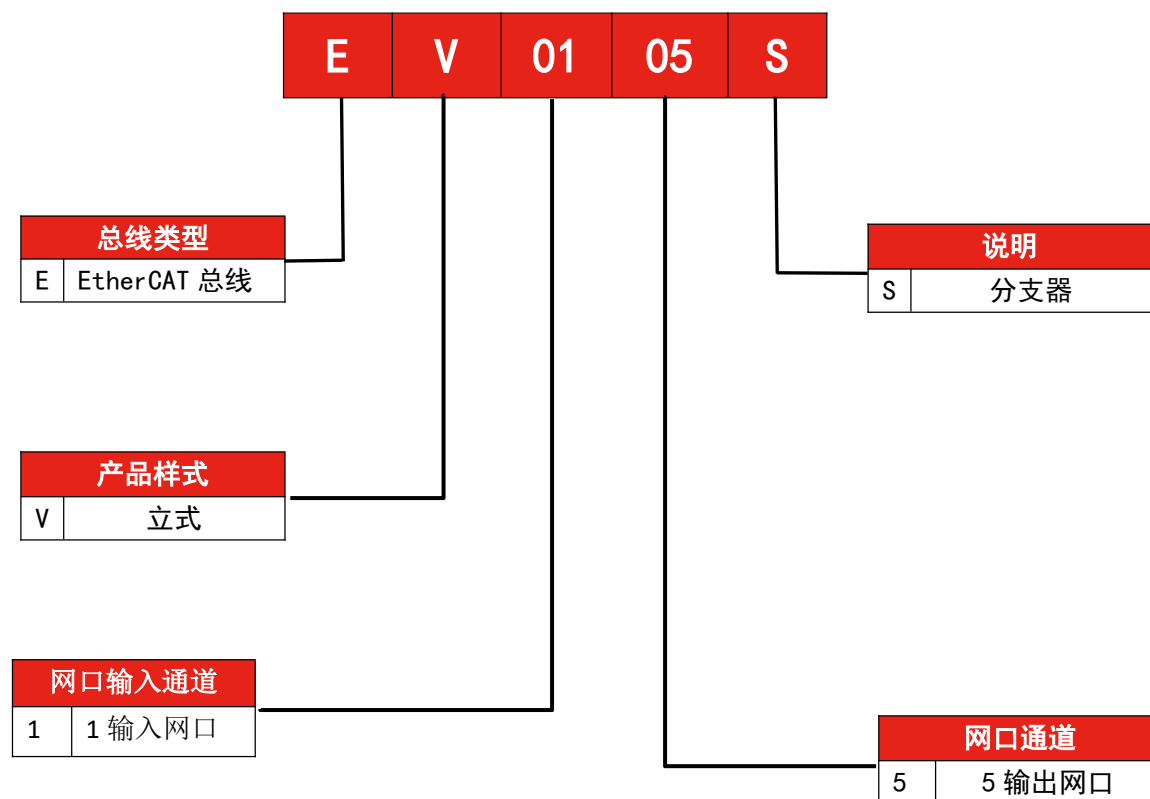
| E | V | 01 | 05 | S |
|---|---|---|---|---|

| 总线类型 | |
|---|---|
| E | EtherCAT 总线 |

| 说明 | |
|---|---|
| S | 分支器 |

| 产品样式 | |
|---|---|
| V | 立式 |

| 网口输入通道 | |
|---|---|
| 1 | 1 输入网口 |

| 网口通道 | |
|---|---|
| 5 | 5 输出网口 |